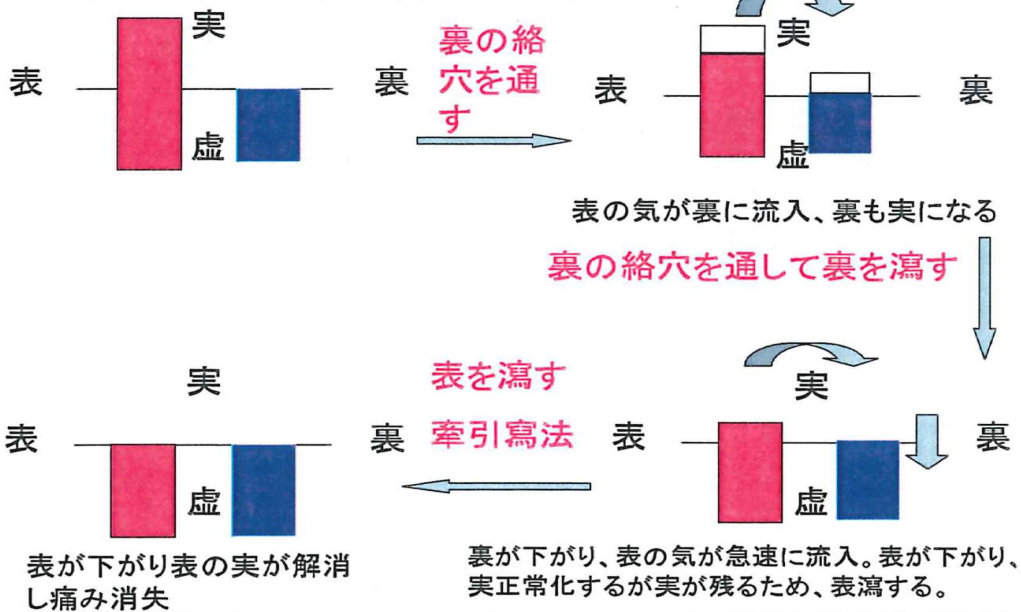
実

表

裏

虚

裏の絡穴を通す

実

表

裏

虚

表の気が裏に流入、裏も実になる

裏の絡穴を通して裏を瀉す

実

表

裏

虚

表を瀉す

牽引寫法

実

表

裏

虚

表が下がり表の実が解消し痛み消失

裏が下がり、表の気が急速に流入。表が下がり、実正常化するが実が残るため、表瀉する。